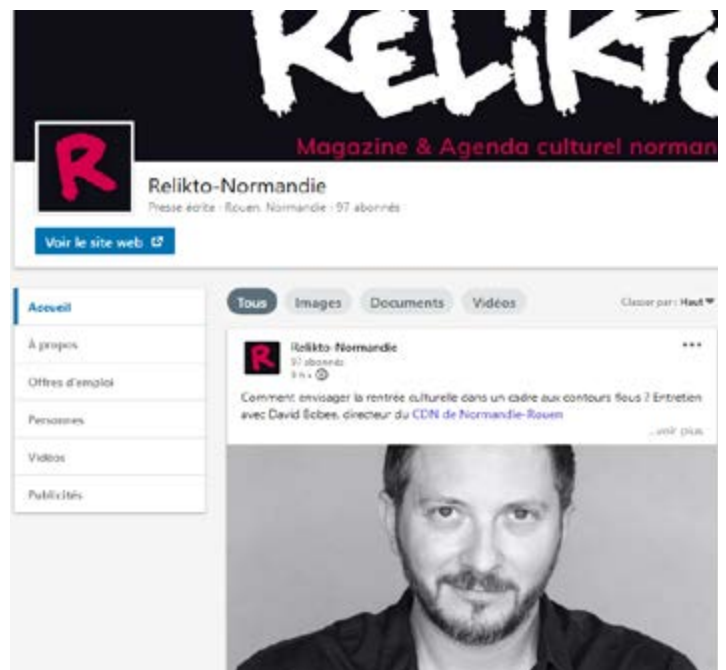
RELIKTO

Magazine & Agenda culturel norman

R

Relikto-Normandie

Presse écrite · Rouen, Normandie · 97 abonnés

Voir le site web

Accueil

À propos

Offres d'emploi

Personnes

Vidéos

Publicités

Tous

Images

Documents

Vidéos

Classer par : Haut

R

Relikto-Normandie

97 abonnés

9 h •

•••

Comment envisager la rentrée culturelle dans un cadre aux contours flous ? Entretien avec David Bobee, directeur du CDN de Normandie-Rouen

...voir plus